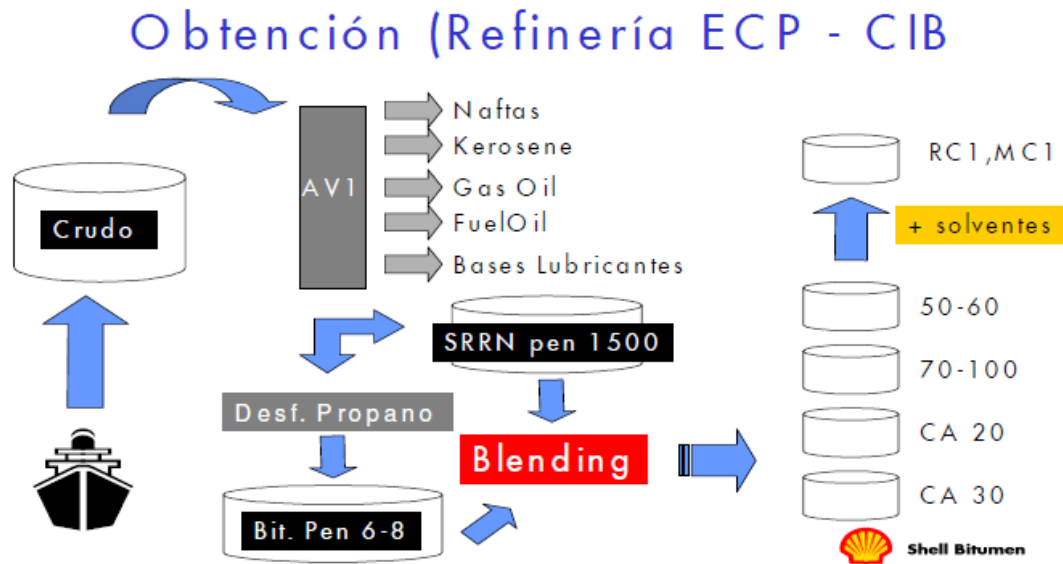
Obtención (Refinería ECP - CIB

Crudo

AV1

Naftas

Kerosene

Gas Oil

FuelOil

Bases Lubricantes

SRRN pen 1500

Desf. Propano

Bit. Pen 6-8

Blending

RC1,MC1

+ solventes

50-60

70-100

CA 20

CA 30

Shell Bitumen